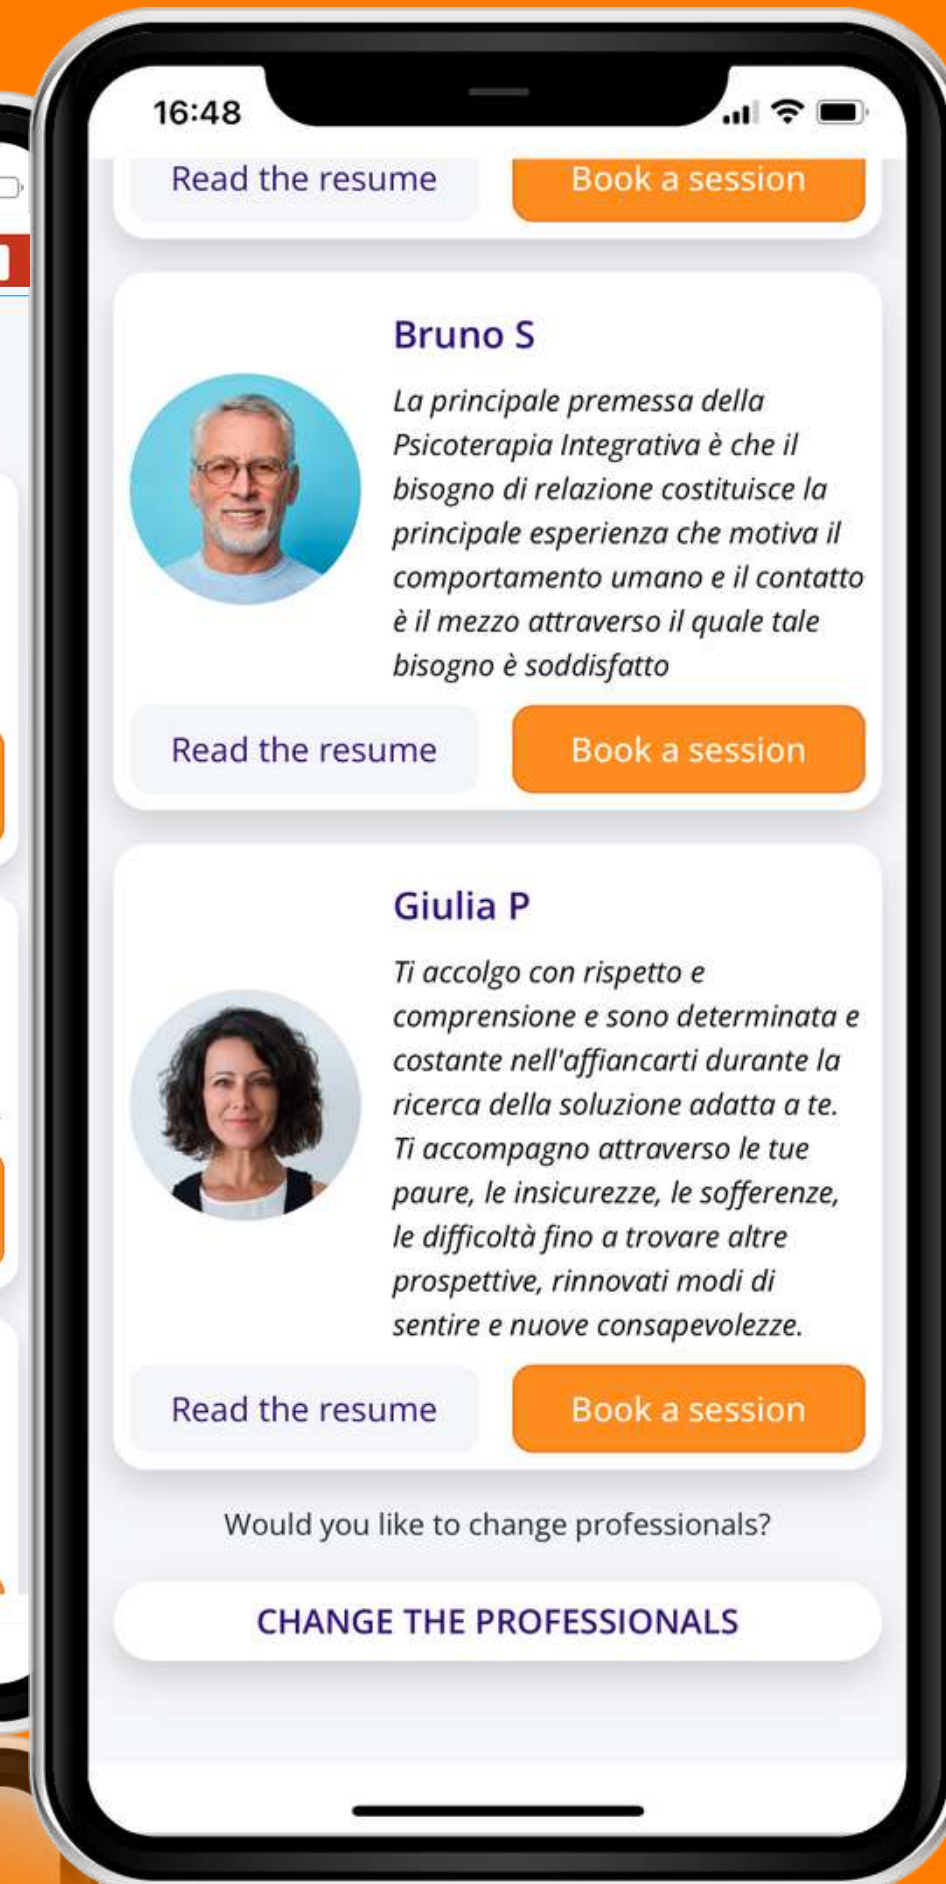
16:48

Read the resume

Book a session

Bruno S

La principale premessa della Psicoterapia Integrativa è che il bisogno di relazione costituisce la principale esperienza che motiva il comportamento umano e il contatto è il mezzo attraverso il quale tale bisogno è soddisfatto

Read the resume

Book a session

Giulia P

Ti accolgo con rispetto e comprensione e sono determinata e costante nell'affiancarti durante la ricerca della soluzione adatta a te. Ti accompagno attraverso le tue paure, le insicurezze, le sofferenze, le difficoltà fino a trovare altre prospettive, rinnovati modi di sentire e nuove consapevolezze.

Read the resume

Book a session

Would you like to change professionals?

CHANGE THE PROFESSIONALS